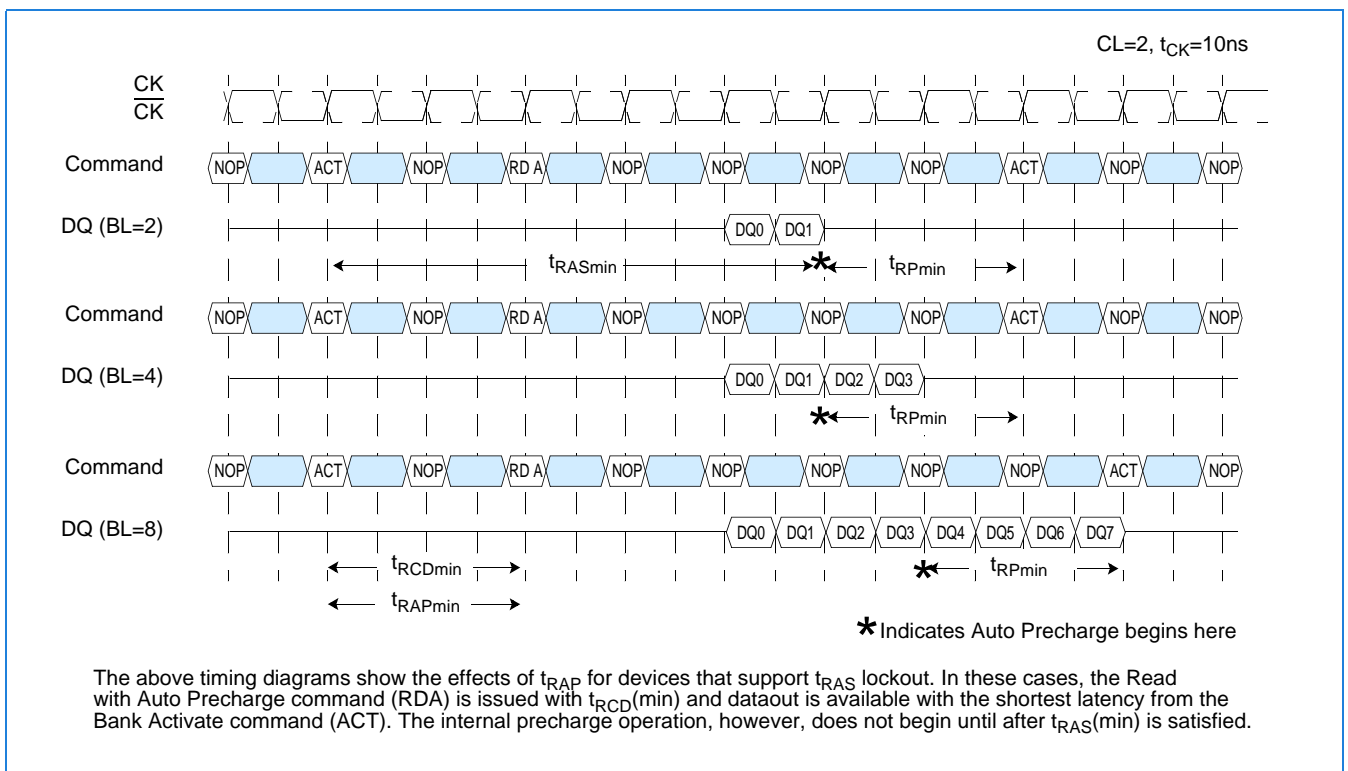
CL=2, $t_{CK}$=10ns

CK
$\overline{CK}$

Command NOP ACT NOP RD A NOP NOP NOP NOP ACT NOP NOP

DQ (BL=2) DQ0 DQ1

$t_{RASmin}$ * $t_{RPmin}$

Command NOP ACT NOP RD A NOP NOP NOP NOP ACT NOP NOP

DQ (BL=4) DQ0 DQ1 DQ2 DQ3

* $t_{RPmin}$

Command NOP ACT NOP RD A NOP NOP NOP NOP NOP ACT NOP

DQ (BL=8) DQ0 DQ1 DQ2 DQ3 DQ4 DQ5 DQ6 DQ7

$t_{RCDmin}$ * $t_{RPmin}$

$t_{RAPmin}$

* Indicates Auto Precharge begins here

The above timing diagrams show the effects of $t_{RAP}$ for devices that support $t_{RAS}$ lockout. In these cases, the Read with Auto Precharge command (RDA) is issued with $t_{RCD}$(min) and dataout is available with the shortest latency from the Bank Activate command (ACT). The internal precharge operation, however, does not begin until after $t_{RAS}$(min) is satisfied.